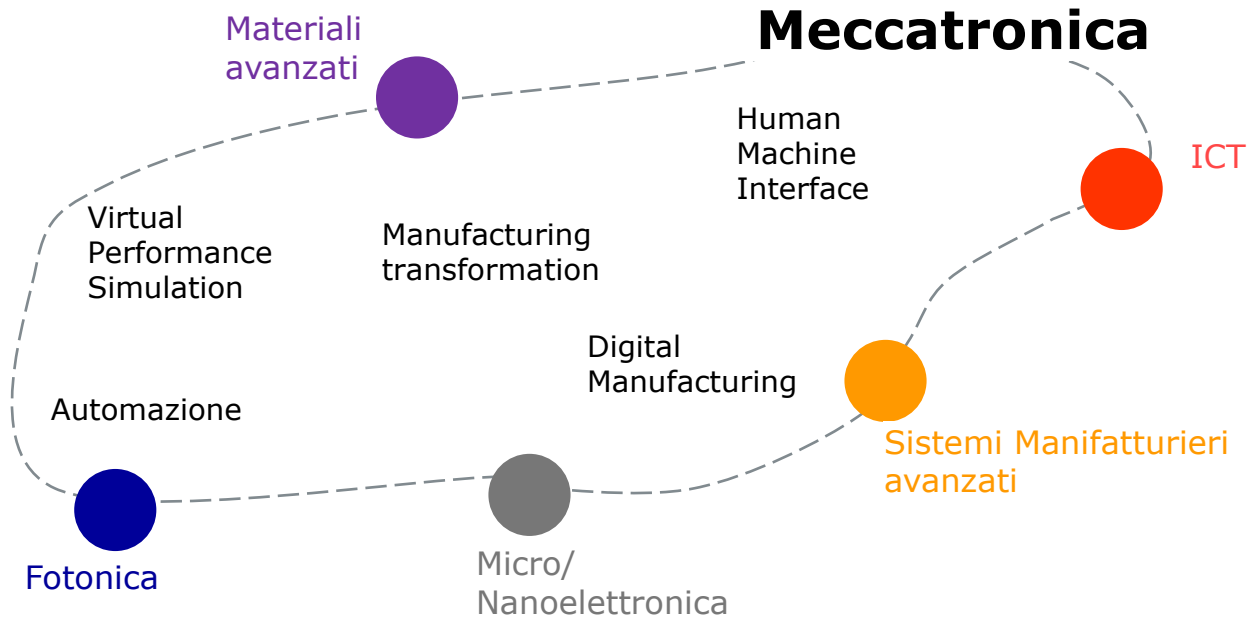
Meccatronica

Materiali avanzati

ICT

Human Machine Interface

Virtual Performance Simulation

Manufacturing transformation

Digital Manufacturing

Automazione

Sistemi Manifatturieri avanzati

Fotonica

Micro/ Nanoelettronica